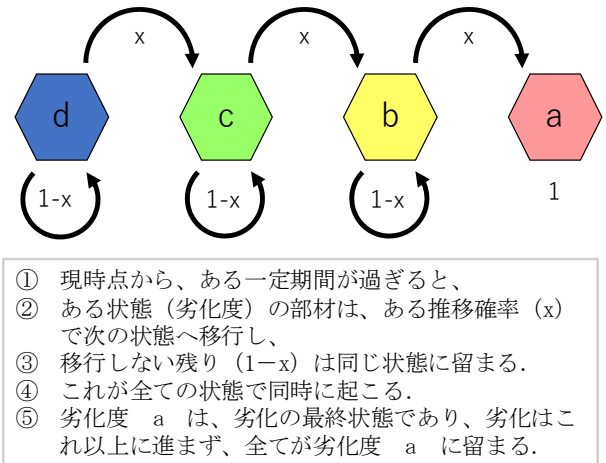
x

x

x

d

c

b

a

1-x

1-x

1-x

1

① 現時点から、ある一定期間が過ぎると、
② ある状態（劣化度）の部材は、ある推移確率（x）で次の状態へ移行し、
③ 移行しない残り（1−x）は同じ状態に留まる.
④ これが全ての状態で同時に起こる.
⑤ 劣化度 a は、劣化の最終状態であり、劣化はこれ以上に進まず、全てが劣化度 a に留まる.